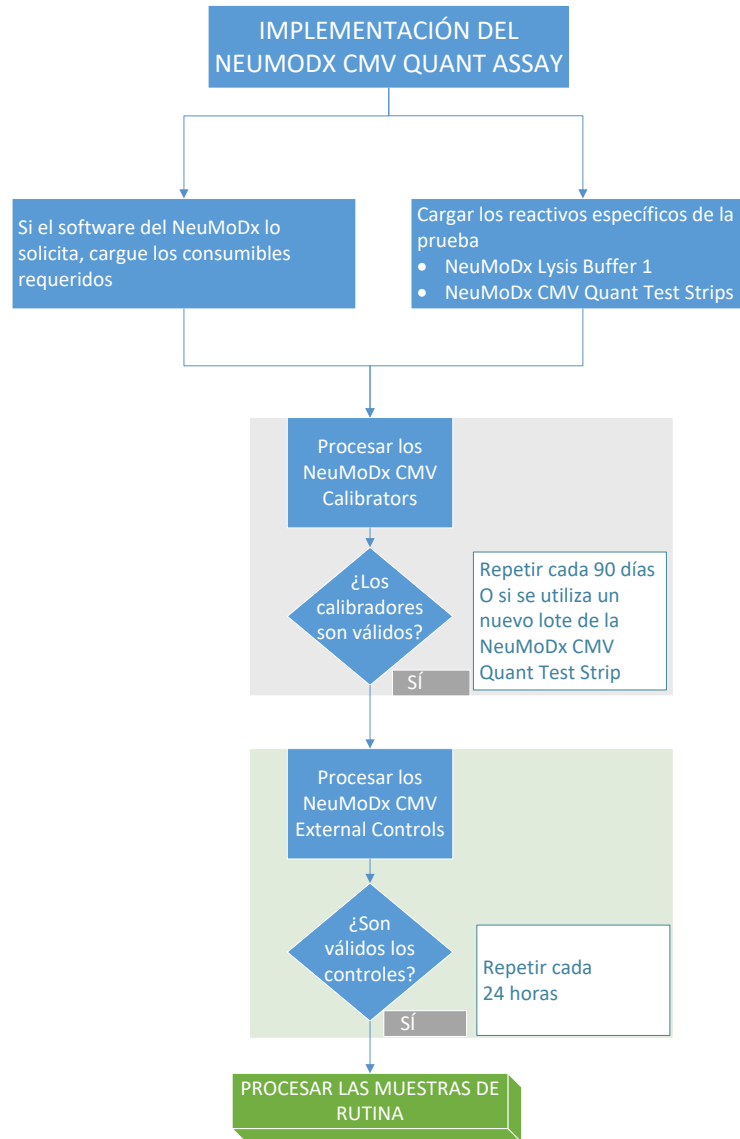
IMPLEMENTACIÓN DEL NEUMODX CMV QUANT ASSAY

Si el software del NeuMoDx lo solicita, cargue los consumibles requeridos

Cargar los reactivos específicos de la prueba
• NeuMoDx Lysis Buffer 1
• NeuMoDx CMV Quant Test Strips

Procesar los NeuMoDx CMV Calibrators

¿Los calibradores son válidos?

Repetir cada 90 días O si se utiliza un nuevo lote de la NeuMoDx CMV Quant Test Strip

SÍ

Procesar los NeuMoDx CMV External Controls

¿Son válidos los controles?

Repetir cada 24 horas

SÍ

PROCESAR LAS MUESTRAS DE RUTINA